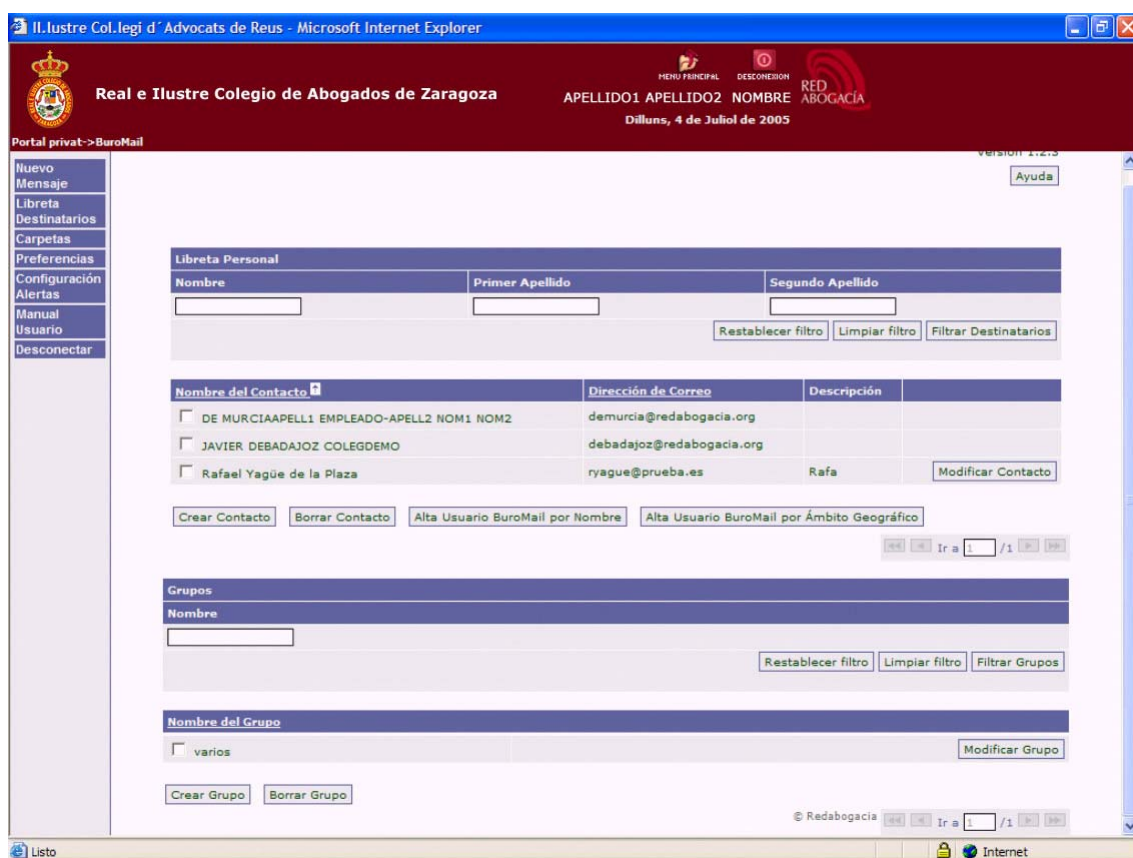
Il.lustre Col.legi d´Advocats de Reus - Microsoft Internet Explorer

Real e Ilustre Colegio de Abogados de Zaragoza

MENU PRINCIPAL DESCONEXION
APELLIDO1 APELLIDO2 NOMBRE RED ABOGACÍA
Dilluns, 4 de Juliol de 2005

Portal privat->BuroMail

Version 1.2.3

Nuevo Mensaje
Libreta Destinatarios
Carpetas
Preferencias
Configuración Alertas
Manual Usuario
Desconectar

Ayuda

Libreta Personal

| Nombre | Primer Apellido | Segundo Apellido |
|---|---|---|

Restablecer filtro | Limpiar filtro | Filtrar Destinatarios

| Nombre del Contacto | Dirección de Correo | Descripción | |
|---|---|---|---|
| DE MURCIAAPELL1 EMPLEADO-APELL2 NOM1 NOM2 | demurcia@redabogacia.org | | |
| JAVIER DEBADAJOZ COLEGDEMO | debadajoz@redabogacia.org | | |
| Rafael Yagüe de la Plaza | ryague@prueba.es | Rafa | Modificar Contacto |

Crear Contacto | Borrar Contacto | Alta Usuario BuroMail por Nombre | Alta Usuario BuroMail por Ámbito Geográfico

Ir a 1 /1

Grupos
Nombre

Restablecer filtro | Limpiar filtro | Filtrar Grupos

| Nombre del Grupo | |
|---|---|
| varios | Modificar Grupo |

Crear Grupo | Borrar Grupo

© Redabogacia Ir a 1 /1

Listo
Internet